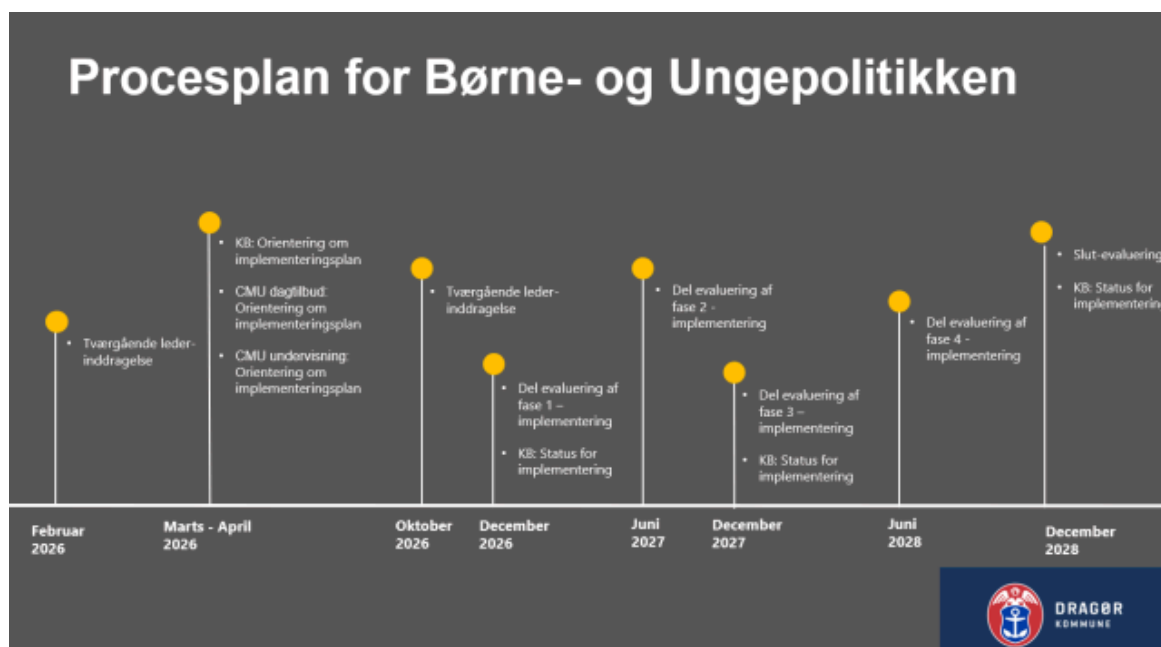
Procesplan for Børne- og Ungepolitikken

• Tværgående leder-inddragelse

Februar 2026

• KB: Orientering om implementeringsplan
• CMU dagtilbud: Orientering om implementeringsplan
• CMU undervisning: Orientering om implementeringsplan

Marts - April 2026

• Tværgående leder-inddragelse

Oktober 2026

• Del evaluering af fase 1 – implementering
• KB: Status for implementering

December 2026

• Del evaluering af fase 2 - implementering

Juni 2027

• Del evaluering af fase 3 – implementering
• KB: Status for implementering

December 2027

• Del evaluering af fase 4 - implementering

Juni 2028

• Slut-evaluering
• KB: Status for implementering

December 2028

DRAGØR KOMMUNE